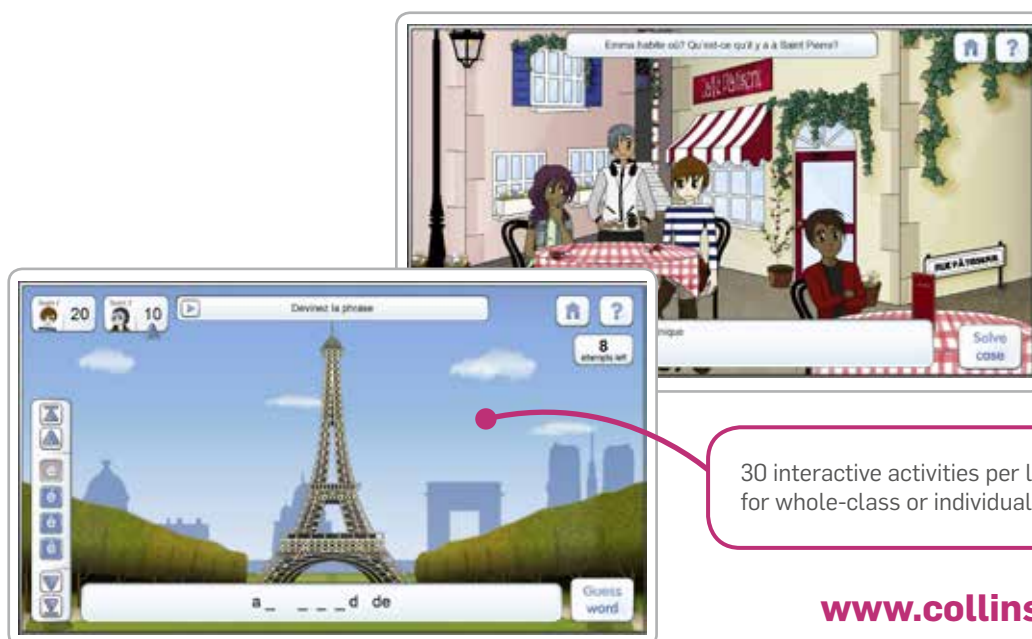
Emma habite où? Qu'est-ce qu'il y a à Saint Pierre?

CAFÉ PARISIEN

RUE PÂTISSERIE

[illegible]nique

Solve case

Team 1 20

Team 2 10

Devinez la phrase

8 attempts left

é

è

ê

ë

a_ _ _ _d de

Guess word

30 interactive activities per l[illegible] for whole-class or individual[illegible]

www.collins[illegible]